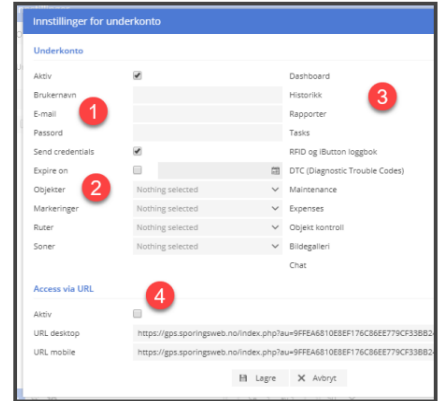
Innstillinger for underkonto

Underkonto

Aktiv
Brukernavn
E-mail
Passord
Send credentials
Expire on
Objekter
Markeringer
Ruter
Soner

1
2
3

Nothing selected
Nothing selected
Nothing selected
Nothing selected

Dashboard
Historikk
Rapporter
Tasks
RFID og iButton loggbok
DTC (Diagnostic Trouble Codes)
Maintenance
Expenses
Objekt kontroll
Bildegalleri
Chat

Access via URL

4

Aktiv
URL desktop https://gps.sporingsweb.no/index.php?au=9FFEA6810E8EF176C86EE779CF33BB2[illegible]
URL mobile https://gps.sporingsweb.no/index.php?au=9FFEA6810E8EF176C86EE779CF33BB2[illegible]

Lagre
Avbryt